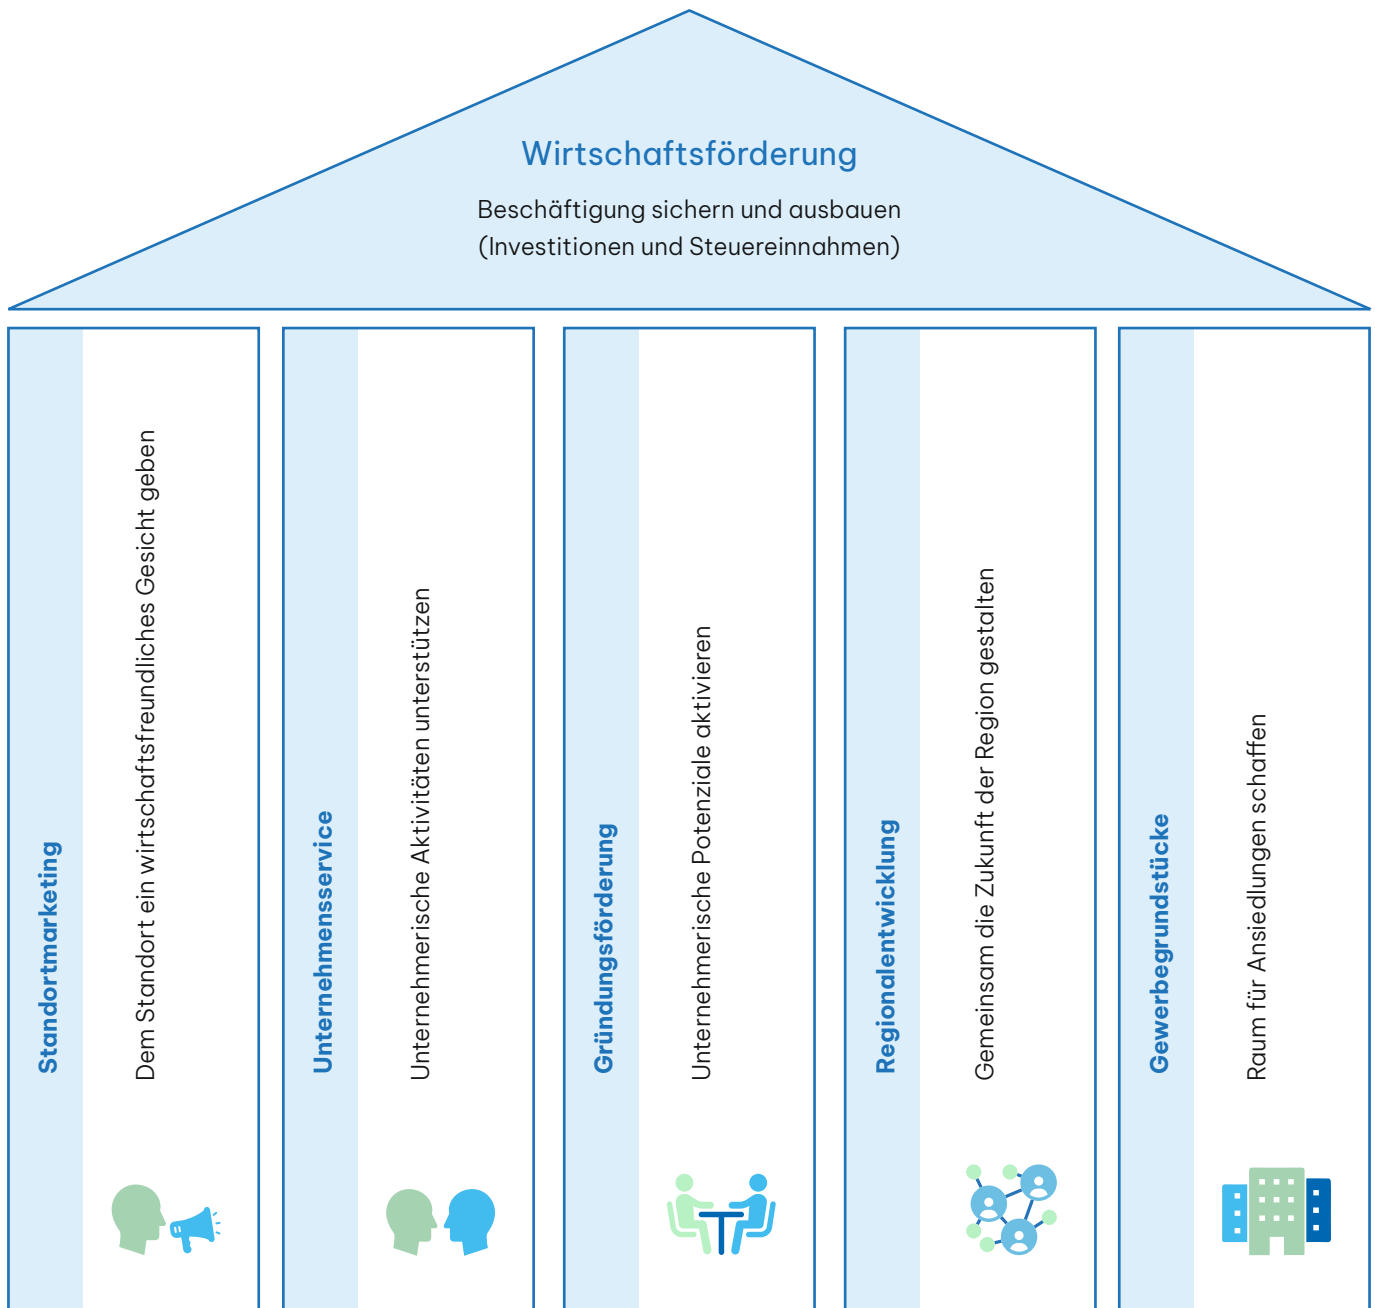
Wirtschaftsförderung

Beschäftigung sichern und ausbauen
(Investitionen und Steuereinnahmen)

Standortmarketing

Dem Standort ein wirtschaftsfreundliches Gesicht geben

Unternehmensservice

Unternehmerische Aktivitäten unterstützen

Gründungsförderung

Unternehmerische Potenziale aktivieren

Regionalentwicklung

Gemeinsam die Zukunft der Region gestalten

Gewerbegrundstücke

Raum für Ansiedlungen schaffen